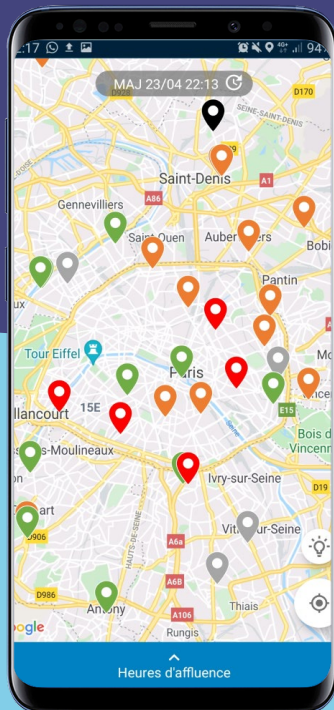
2:17
94
MAJ 23/04 22:13
D170
SEINE-SAINT-DENIS
Saint-Denis
A1
A86
Gennevilliers
Saint-Ouen
Aubervilliers
Bobi
Pantin
Tour Eiffel
Paris
15E
llancourt
E15
Bois d
Vincenn
s-Moulineaux
Ivry-sur-Seine
art
Vitry-sur-Seine
D906
A6a
D986
A6B
Antony
A106
Thiais
Rungis
ogle
Heures d'affluence